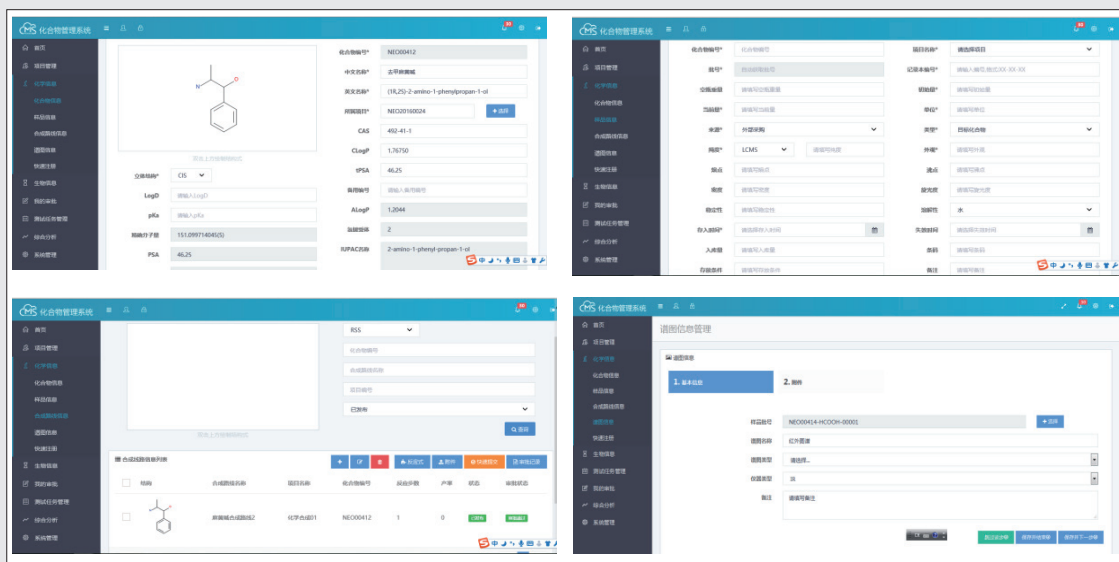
化合物管理系统

首页
项目管理
化学信息
化合物信息
样品信息
合成路线信息
谱图信息
快速注册
生物信息
我的审批
测试任务管理
综合分析
系统管理

点击上传结构式

立体结构* CIS
LogD 请输入LogD
pKa 请输入pKa
精确分子量 151.099714045(5)
PSA 46.25

化合物编号* NEO00412
中文名称* 去甲麻黄碱
英文名称* (1R,2S)-2-amino-1-phenylpropan-1-ol
所属项目* NEO20160024 选择
CAS 492-41-1
CLogP 1.76750
tPSA 46.25
曾用编号 请输入曾用编号
ALogP 1.2044
当量值 2
IUPAC名称 2-amino-1-phenyl-propan-1-ol

化合物管理系统

首页
项目管理
化学信息
化合物信息
样品信息
合成路线信息
谱图信息
快速注册
生物信息
我的审批
测试任务管理
综合分析
系统管理

化合物编号* 请填写编号
项目名称* 请选择项目
批号* 自动获取批号
记录本编号* 请输入编号,格式XX-XX-XX
总质量mg 请填写总质量
初始量* 请填写初始量
当前量* 请填写当前量
单位* 请填写单位
来源* 外部采购
类型* 目标化合物
纯度* LCMS 请填写纯度
外观* 请填写外观
熔点 请填写熔点
沸点 请填写沸点
密度 请填写密度
旋光度 请填写旋光度
稳定性 请填写稳定性
溶解性 水
存入时间* 请选择存入时间
失效时间 请选择失效时间
入库量 请填写入库量
条码 请填写条码
存放条件 请填写存放条件
备注 请填写备注

化合物管理系统

首页
项目管理
化学信息
化合物信息
样品信息
合成路线信息
谱图信息
快速注册
生物信息
我的审批
测试任务管理
综合分析
系统管理

点击上传结构式

RSS
化合物编号
合成路线名称
项目编号
已发布
查询

合成线路信息列表
+ 修改 删除 反定式 附件 快速提交 审核日志

| | 结构 | 合成路线名称 | 项目名称 | 化合物编号 | 反应步数 | 产率 | 状态 | 审批状态 |
|---|---|---|---|---|---|---|---|---|
| | | 麻黄碱合成路线2 | 化学合成01 | NEO00412 | 1 | 0 | 已发布 | 审批通过 |

化合物管理系统

首页
项目管理
化学信息
化合物信息
样品信息
合成路线信息
谱图信息
快速注册
生物信息
测试任务管理
我的审批
综合分析
系统管理

谱图信息管理

谱图信息

1. 基本信息
2. 附件

样品批号 NEO00414-HCOOH-00001 选择
谱图名称 红外图谱
谱图类型 请选择...
仪器类型 冰
备注 请填写备注

跳过此步骤 保存并提交 保存并下一步骤